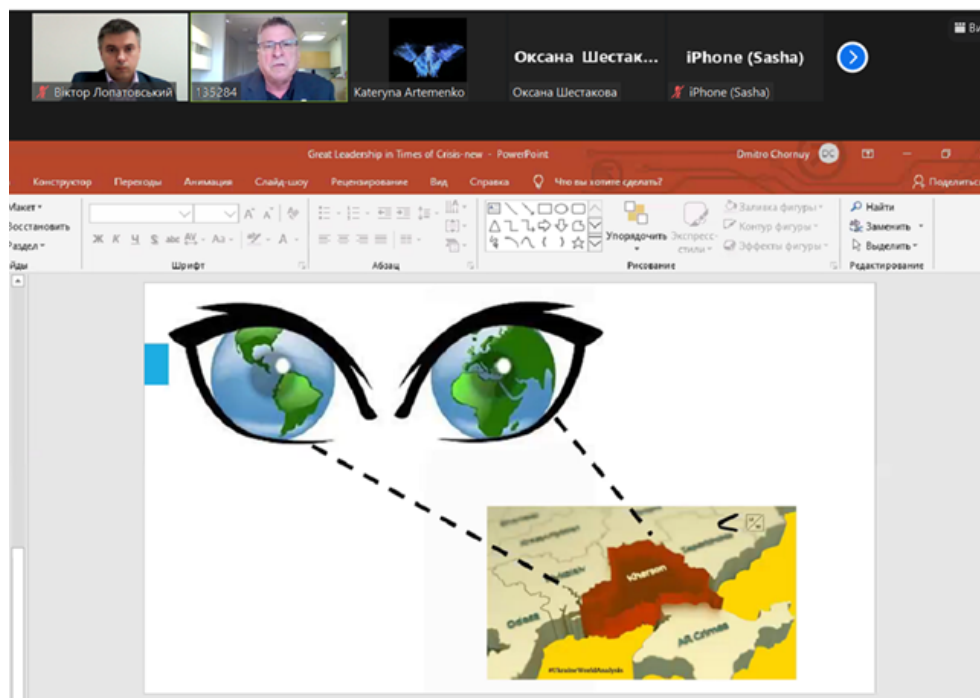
Віктор Лопатовський
135284
Kateryna Artemenko
Оксана Шестак...
Оксана Шестакова
iPhone (Sasha)
iPhone (Sasha)
Ви

Great Leadership in Times of Crisis-new - PowerPoint
Dmitro Chornuy
DC

Конструктор Переходы Анимация Слайд-шоу Рецензирование Вид Справка Что вы хотите сделать?
Поделиться

Макет
Восстановить
Раздел
айды
Шрифт
Абзац
Упорядочить
Экспресс-стили
Заливка фигуры
Контур фигуры
Эффекты фигуры
Рисование
Найти
Заменить
Выделить
Редактирование

Kherson
Odesa
AR Crimea
#UkraineWorldAnalysis